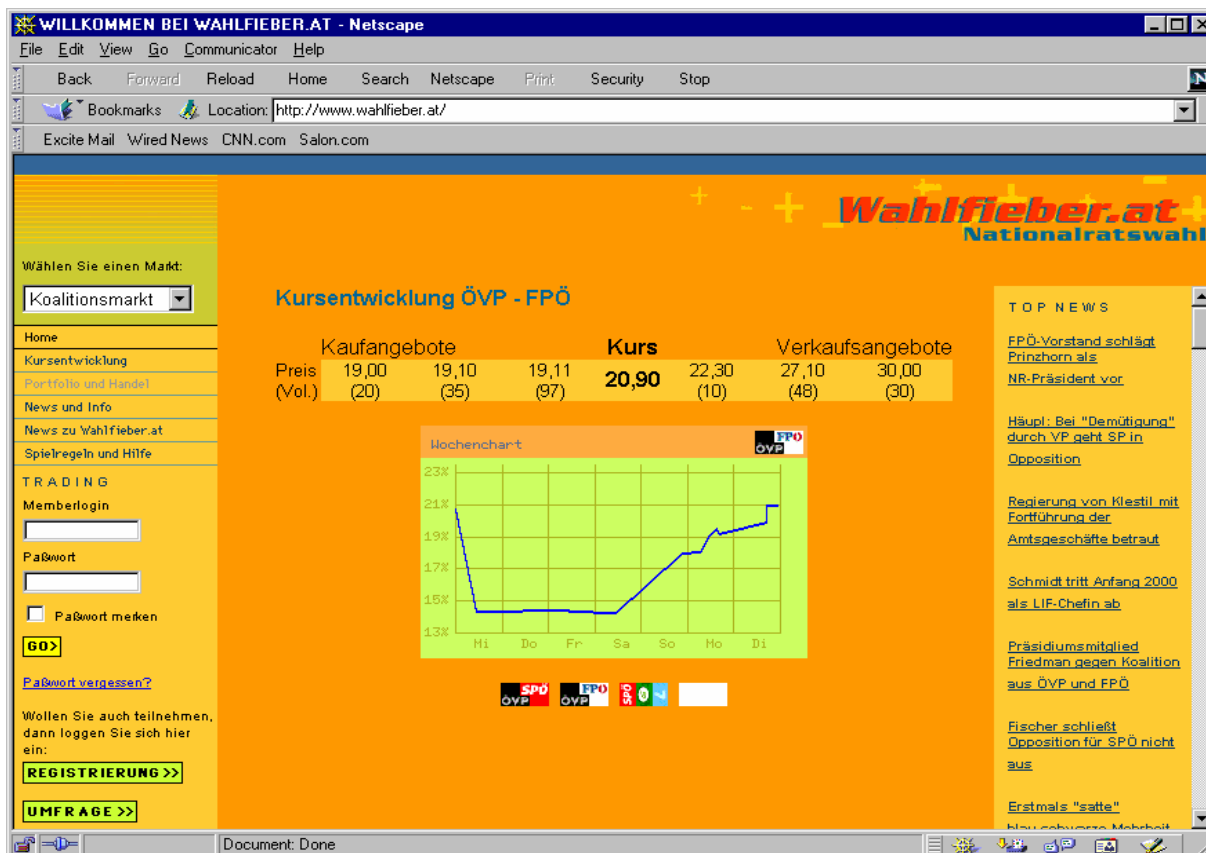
WILLKOMMEN BEI WAHLFIEBER.AT - Netscape

File Edit View Go Communicator Help

Back Forward Reload Home Search Netscape Print Security Stop

Bookmarks Location: http://www.wahlfieber.at/

Excite Mail Wired News CNN.com Salon.com

Wahlfieber.at
Nationalratswahl

Wählen Sie einen Markt:

Koalitionsmarkt

Home
Kursentwicklung
Portfolio und Handel
News und Info
News zu Wahlfieber.at
Spielregeln und Hilfe

TRADING

Memberlogin

Paßwort

Paßwort merken

GO>

Paßwort vergessen?

Wollen Sie auch teilnehmen, dann loggen Sie sich hier ein:

REGISTRIERUNG >>

UMFRAGE >>

Kursentwicklung ÖVP - FPÖ

| | Kaufangebote | | | Kurs | Verkaufsangebote | | |
|---|---|---|---|---|---|---|---|
| Preis (Vol.) | 19,00 (20) | 19,10 (35) | 19,11 (97) | 20,90 | 22,30 (10) | 27,10 (48) | 30,00 (30) |

Wochenchart

ÖVP FPÖ

23%
21%
19%
17%
15%
13%

Mi Do Fr Sa So Mo Di

ÖVP SPÖ ÖVP FPÖ SPÖ

TOP NEWS

FPÖ-Vorstand schlägt Prinzhorn als NR-Präsident vor

Häupl: Bei "Demütigung" durch VP geht SP in Opposition

Regierung von Klestil mit Fortführung der Amtsgeschäfte betraut

Schmidt tritt Anfang 2000 als LIF-Chefin ab

Präsidiumsmitglied Friedman gegen Koalition aus ÖVP und FPÖ

Fischer schließt Opposition für SPÖ nicht aus

Erstmals "satte" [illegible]

Document: Done